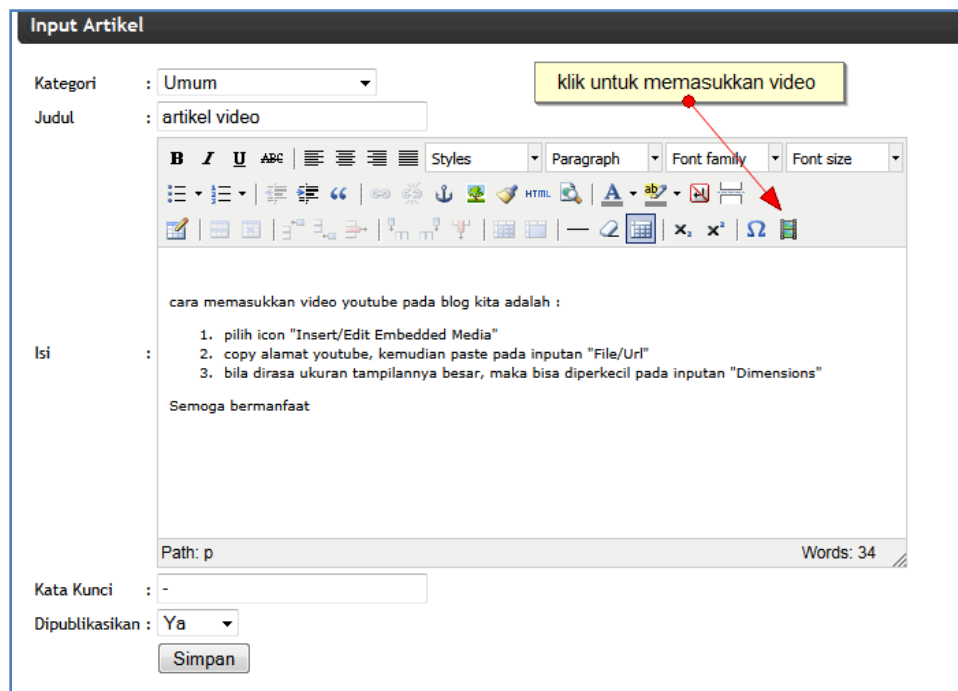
Input Artikel

Kategori : Umum

Judul : artikel video

klik untuk memasukkan video

B I U ABC Styles Paragraph Font family Font size

HTML

A

ab

$\times_2$ $\times^2$ Ω

Isi :

cara memasukkan video youtube pada blog kita adalah :

1. pilih icon "Insert/Edit Embedded Media"
2. copy alamat youtube, kemudian paste pada inputan "File/Url"
3. bila dirasa ukuran tampilannya besar, maka bisa diperkecil pada inputan "Dimensions"

Semoga bermanfaat

Path: p

Words: 34

Kata Kunci : -

Dipublikasikan : Ya

Simpan